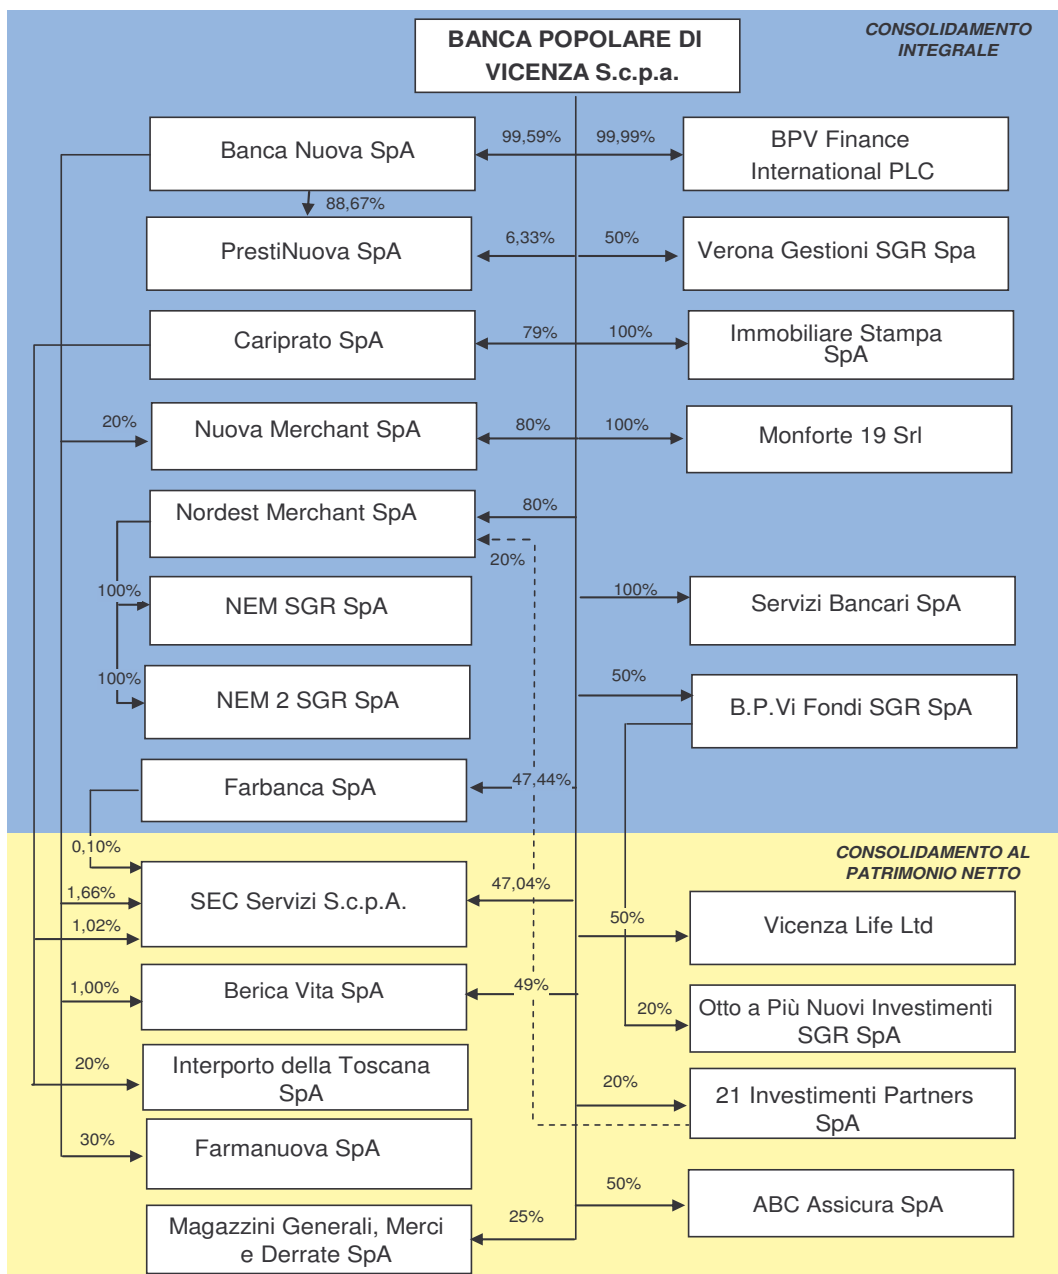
CONSOLIDAMENTO INTEGRALE

BANCA POPOLARE DI VICENZA S.c.p.a.

Banca Nuova SpA
99,59%
99,99%
BPV Finance International PLC

88,67%
PrestiNuova SpA
6,33%
50%
Verona Gestioni SGR Spa

Cariprato SpA
79%
100%
Immobiliare Stampa SpA

20%
Nuova Merchant SpA
80%
100%
Monforte 19 Srl

Nordest Merchant SpA
80%
20%

100%
NEM SGR SpA
100%
Servizi Bancari SpA

100%
NEM 2 SGR SpA
50%
B.P.Vi Fondi SGR SpA

Farbanca SpA
47,44%

CONSOLIDAMENTO AL PATRIMONIO NETTO

0,10%
1,66%
SEC Servizi S.c.p.A.
1,02%
47,04%
50%
Vicenza Life Ltd

1,00%
Berica Vita SpA
49%
20%
Otto a Più Nuovi Investimenti SGR SpA

20%
Interporto della Toscana SpA
20%
21 Investimenti Partners SpA

30%
Farmanuova SpA
50%
ABC Assicura SpA

Magazzini Generali, Merci e Derrate SpA
25%